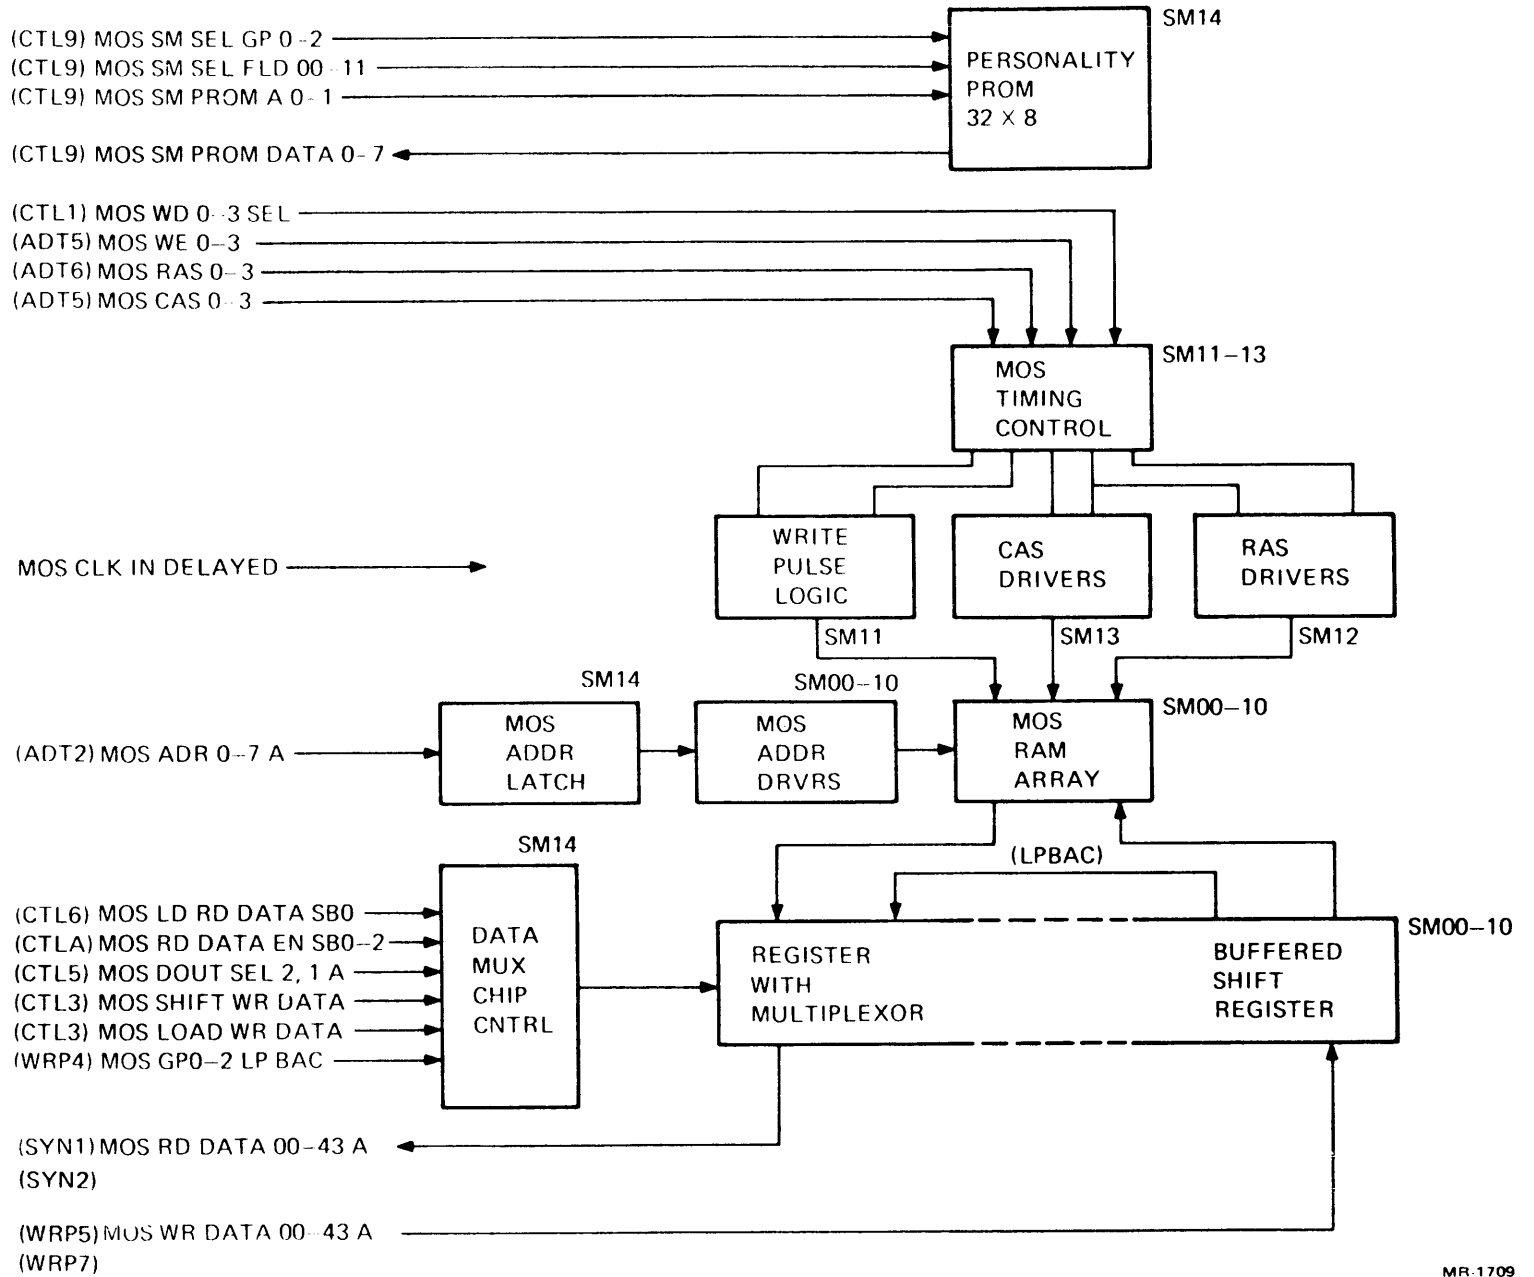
(CTL9) MOS SM SEL GP 0-2
(CTL9) MOS SM SEL FLD 00-11
(CTL9) MOS SM PROM A 0-1
(CTL9) MOS SM PROM DATA 0-7

PERSONALITY PROM 32 X 8
SM14

(CTL1) MOS WD 0-3 SEL
(ADT5) MOS WE 0-3
(ADT6) MOS RAS 0-3
(ADT5) MOS CAS 0-3

MOS TIMING CONTROL
SM11-13

MOS CLK IN DELAYED

WRITE PULSE LOGIC
SM11
CAS DRIVERS
SM13
RAS DRIVERS
SM12

SM14
MOS ADDR LATCH
SM00-10
MOS ADDR DRVRS
MOS RAM ARRAY
SM00-10

(ADT2) MOS ADR 0-7 A

SM14
(CTL6) MOS LD RD DATA SB0
(CTLA) MOS RD DATA EN SB0-2
(CTL5) MOS DOUT SEL 2, 1 A
(CTL3) MOS SHIFT WR DATA
(CTL3) MOS LOAD WR DATA
(WRP4) MOS GP0-2 LP BAC

DATA MUX CHIP CNTRL

(LPBAC)
REGISTER WITH MULTIPLEXOR
BUFFERED SHIFT REGISTER
SM00-10

(SYN1) MOS RD DATA 00-43 A
(SYN2)

(WRP5) MOS WR DATA 00-43 A
(WRP7)

MR-1709